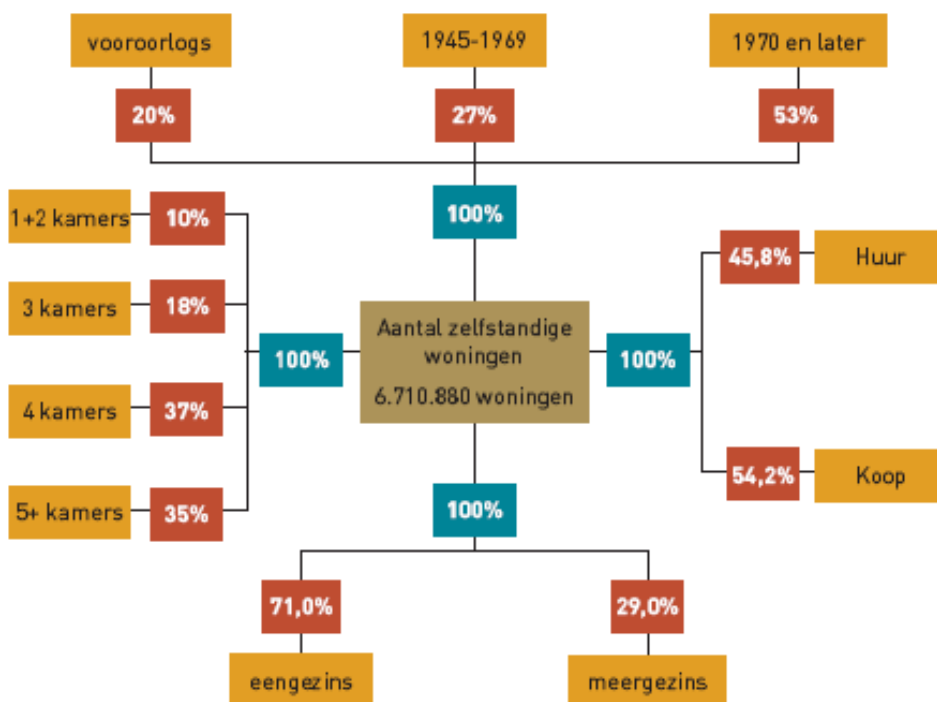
vooroorlogs

20%

1945-1969

27%

1970 en later

53%

100%

1+2 kamers

10%

3 kamers

18%

4 kamers

37%

5+ kamers

35%

100%

Aantal zelfstandige woningen

6.710.880 woningen

100%

45,8%

Huur

54,2%

Koop

100%

71,0%

eengezins

29,0%

meergezins